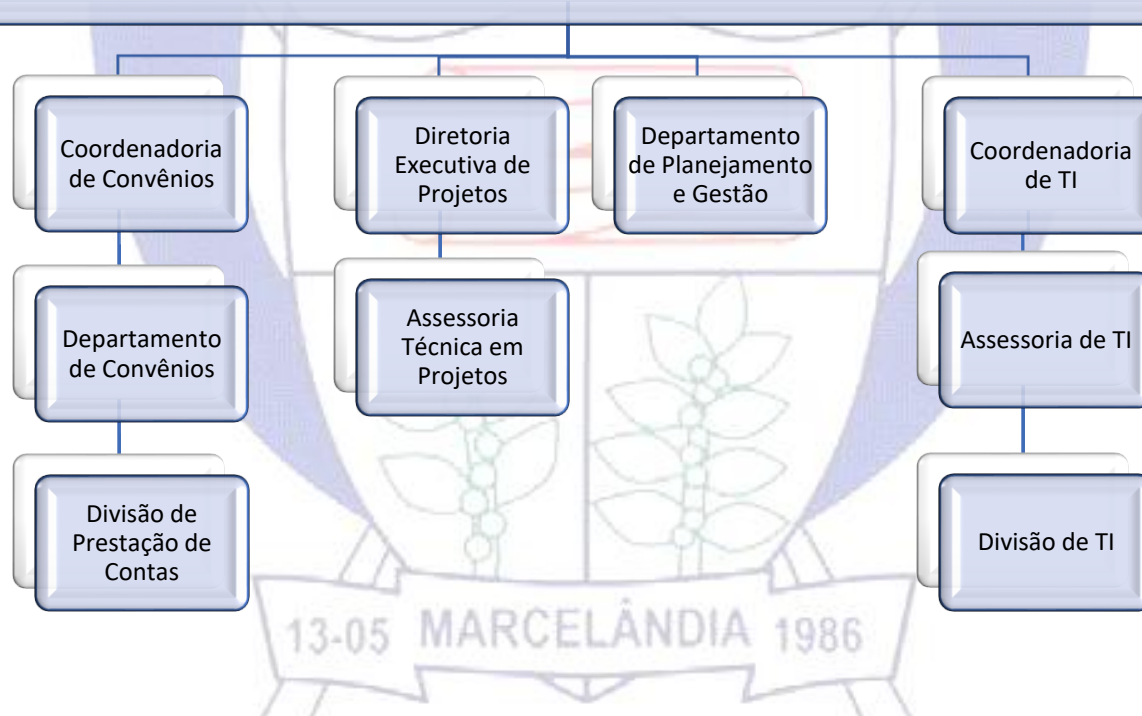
Coordenadoria de Convênios

Departamento de Convênios

Divisão de Prestação de Contas

Diretoria Executiva de Projetos

Assessoria Técnica em Projetos

Departamento de Planejamento e Gestão

Coordenadoria de TI

Assessoria de TI

Divisão de TI

13-05 MARCELÂNDIA 1986